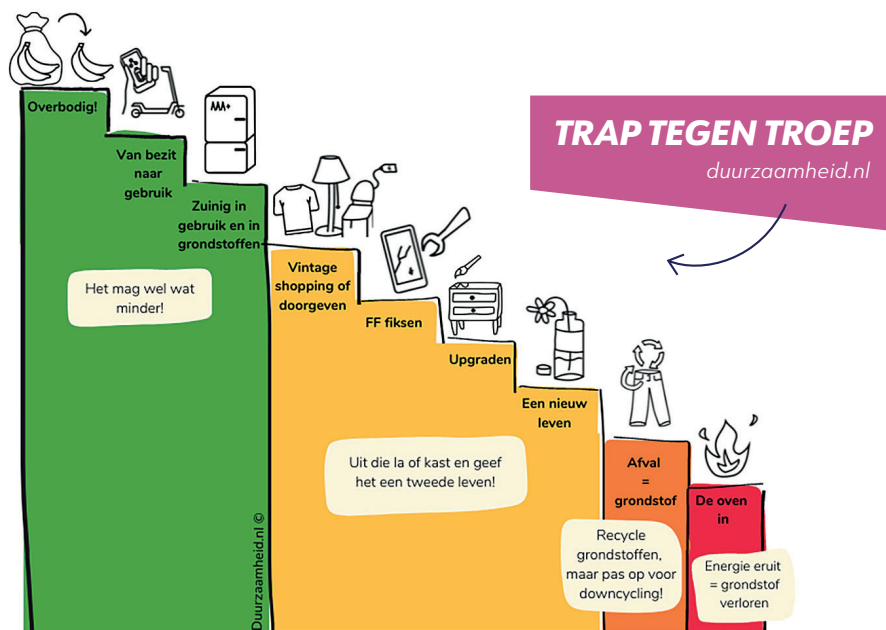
TRAP TEGEN TROEP
duurzaamheid.nl

Overbodig!

Van bezit naar gebruik

Zuinig in gebruik en in grondstoffen

Het mag wel wat minder!

Vintage shopping of doorgeven

FF fiksen

Upgraden

Een nieuw leven

Uit die la of kast en geef het een tweede leven!

Afval = grondstof

De oven in

Recycle grondstoffen, maar pas op voor downcycling!

Energie eruit = grondstof verloren

Duurzaamheid.nl ©